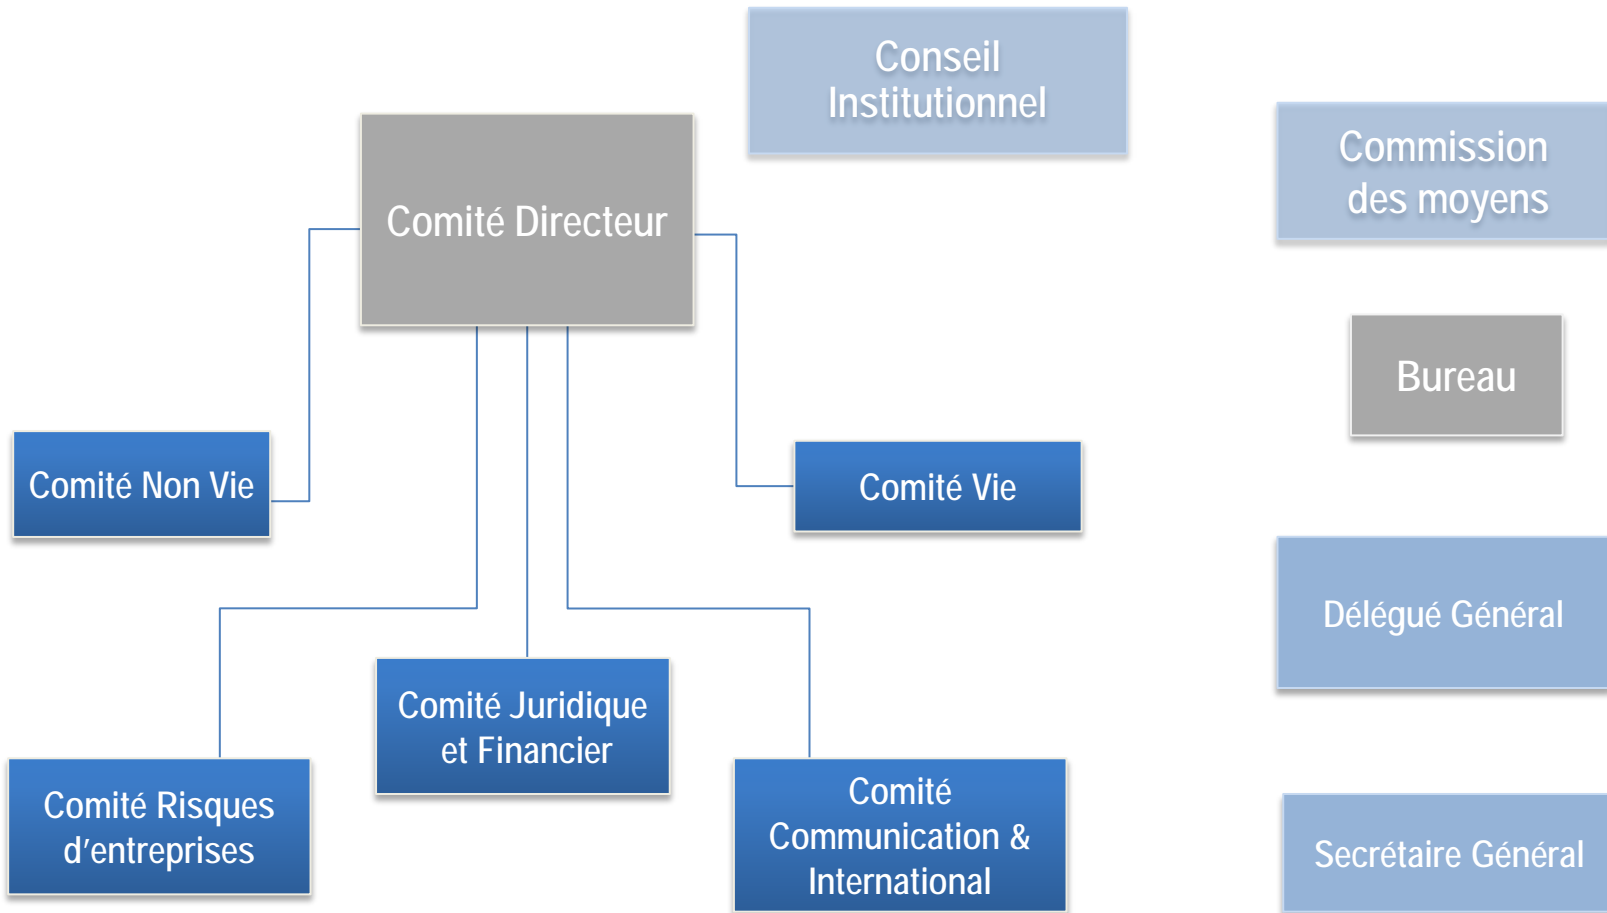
Conseil Institutionnel

Comité Directeur

Commission des moyens

Bureau

Comité Non Vie

Comité Vie

Délégué Général

Comité Juridique et Financier

Comité Risques d'entreprises

Comité Communication & International

Secrétaire Général